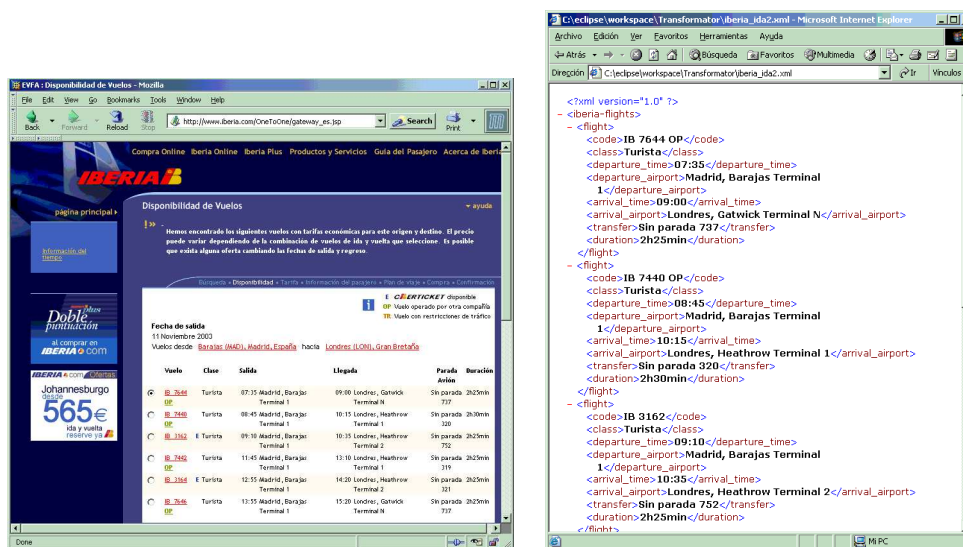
EVFA : Disponibilidad de Vuelos - Mozilla

File Edit View Go Bookmarks Tools Window Help

Back Forward Reload Stop http://www.iberia.com/OneToOne/gateway_es.jsp Search Print

Compra Online Iberia Online Iberia Plus Productos y Servicios Guía del Pasajero Acerca de Iberia

IBERIA

página principal

Información del tiempo

Doble puntuación al comprar en IBERIA.com

IBERIA.com Ofertas Johannesburgo desde 565€ ida y vuelta reserve ya

Disponibilidad de Vuelos ayuda

Hemos encontrado los siguientes vuelos con tarifas económicas para este origen y destino. El precio puede variar dependiendo de la combinación de vuelos de ida y vuelta que seleccione. Es posible que exista alguna oferta cambiando las fechas de salida y regreso.

Búsqueda > Disponibilidad > Tarifa > Información del pasajero > Plan de viaje > Compra > Confirmación

E CERTICKET disponible
OP Vuelo operado por otra compañía
TR Vuelo con restricciones de tráfico

Fecha de salida
11 Noviembre 2003
Vuelos desde Barajas (MAD), Madrid, España hacia Londres (LON), Gran Bretaña

| | Vuelo | Clase | Salida | Llegada | Parada Avión | Duración |
|---|---|---|---|---|---|---|
| | IB 7644 OP | Turista | 07:35 Madrid, Barajas Terminal 1 | 09:00 Londres, Gatwick Terminal N | Sin parada 737 | 2h25min |
| | IB 7440 OP | Turista | 08:45 Madrid, Barajas Terminal 1 | 10:15 Londres, Heathrow Terminal 1 | Sin parada 320 | 2h30min |
| | IB 3162 | E Turista | 09:10 Madrid, Barajas Terminal 1 | 10:35 Londres, Heathrow Terminal 2 | Sin parada 752 | 2h25min |
| | IB 7442 OP | Turista | 11:45 Madrid, Barajas Terminal 1 | 13:10 Londres, Heathrow Terminal 1 | Sin parada 319 | 2h25min |
| | IB 3164 | E Turista | 12:55 Madrid, Barajas Terminal 1 | 14:20 Londres, Heathrow Terminal 2 | Sin parada 321 | 2h25min |
| | IB 7646 OP | Turista | 13:55 Madrid, Barajas Terminal 1 | 15:20 Londres, Gatwick Terminal N | Sin parada 737 | 2h25min |

Done

C:\eclipse\workspace\Transformator\iberia_ida2.xml - Microsoft Internet Explorer

Archivo Edición Ver Favoritos Herramientas Ayuda

Atrás Búsqueda Favoritos Multimedia

Dirección C:\eclipse\workspace\Transformator\iberia_ida2.xml Ir Vínculos

<?xml version="1.0" ?>
- <iberia-flights>
- <flight>
<code>IB 7644 OP</code>
<class>Turista</class>
<departure_time>07:35</departure_time>
<departure_airport>Madrid, Barajas Terminal 1</departure_airport>
<arrival_time>09:00</arrival_time>
<arrival_airport>Londres, Gatwick Terminal N</arrival_airport>
<transfer>Sin parada 737</transfer>
<duration>2h25min</duration>
</flight>
- <flight>
<code>IB 7440 OP</code>
<class>Turista</class>
<departure_time>08:45</departure_time>
<departure_airport>Madrid, Barajas Terminal 1</departure_airport>
<arrival_time>10:15</arrival_time>
<arrival_airport>Londres, Heathrow Terminal 1</arrival_airport>
<transfer>Sin parada 320</transfer>
<duration>2h30min</duration>
</flight>
- <flight>
<code>IB 3162</code>
<class>Turista</class>
<departure_time>09:10</departure_time>
<departure_airport>Madrid, Barajas Terminal 1</departure_airport>
<arrival_time>10:35</arrival_time>
<arrival_airport>Londres, Heathrow Terminal 2</arrival_airport>
<transfer>Sin parada 752</transfer>
<duration>2h25min</duration>
</flight>

Mi PC